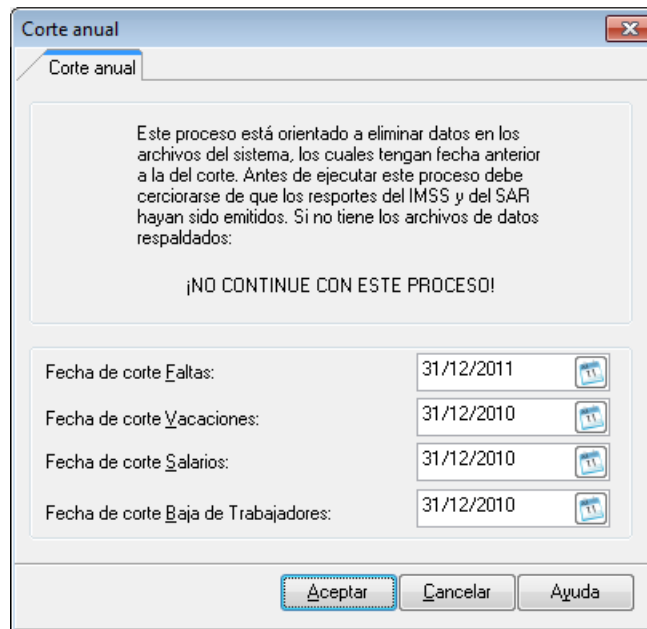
Corte anual

Corte anual

Este proceso está orientado a eliminar datos en los archivos del sistema, los cuales tengan fecha anterior a la del corte. Antes de ejecutar este proceso debe cerciorarse de que los resportes del IMSS y del SAR hayan sido emitidos. Si no tiene los archivos de datos respaldados:

¡NO CONTINUE CON ESTE PROCESO!

Fecha de corte Faltas: 31/12/2011

Fecha de corte Vacaciones: 31/12/2010

Fecha de corte Salarios: 31/12/2010

Fecha de corte Baja de Trabajadores: 31/12/2010

Aceptar
Cancelar
Ayuda